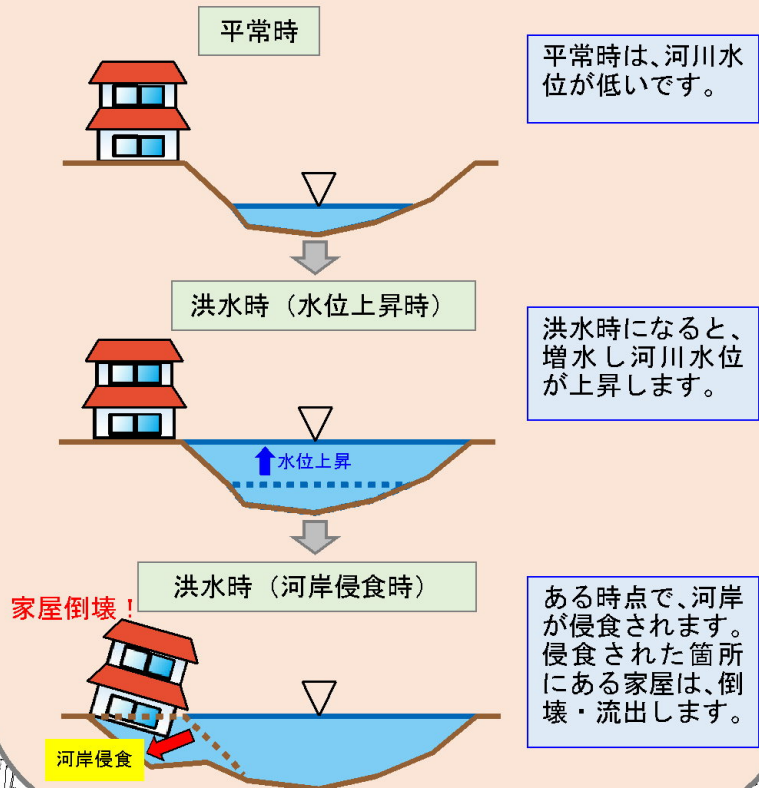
平常時

平常時は、河川水位が低いです。

洪水時（水位上昇時）

水位上昇

洪水時になると、増水し河川水位が上昇します。

洪水時（河岸侵食時）

家屋倒壊！

河岸侵食

ある時点で、河岸が侵食されます。侵食された箇所にある家屋は、倒壊・流出します。